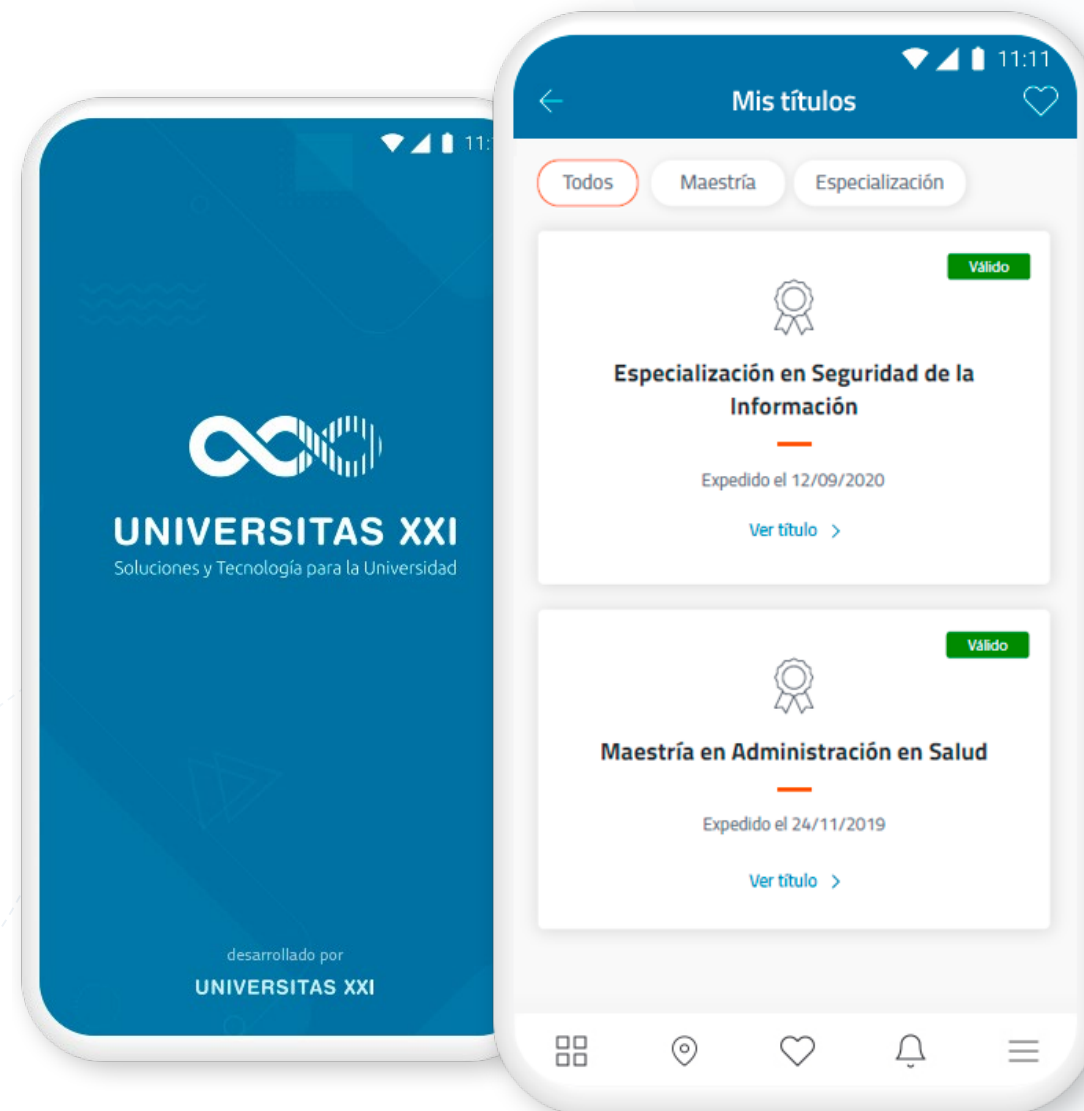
11:1

UNIVERSITAS XXI
Soluciones y Tecnología para la Universidad

desarrollado por
UNIVERSITAS XXI

11:11

Mis títulos

Todos
Maestría
Especialización

Válido

Especialización en Seguridad de la Información

Expedido el 12/09/2020

Ver título >

Válido

Maestría en Administración en Salud

Expedido el 24/11/2019

Ver título >